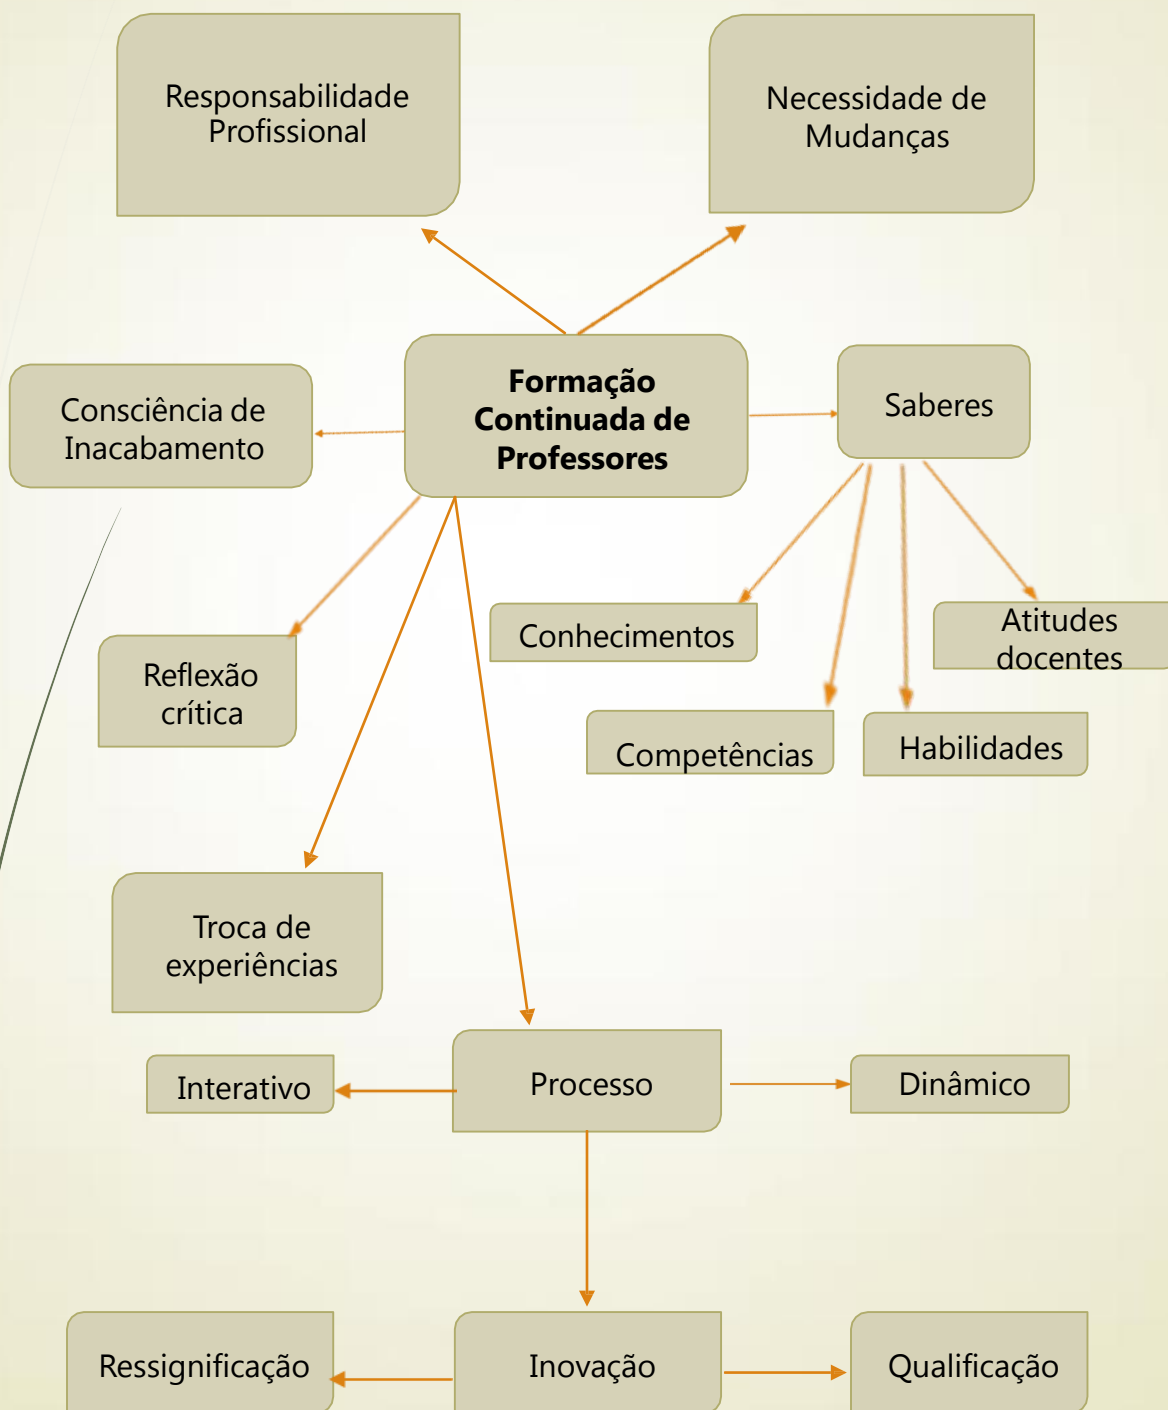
Responsabilidade Profissional

Necessidade de Mudanças

Consciência de Inacabamento

**Formação Continuada de Professores**

Saberes

Conhecimentos

Atitudes docentes

Reflexão crítica

Competências

Habilidades

Troca de experiências

Interativo

Processo

Dinâmico

Ressignificação

Inovação

Qualificação